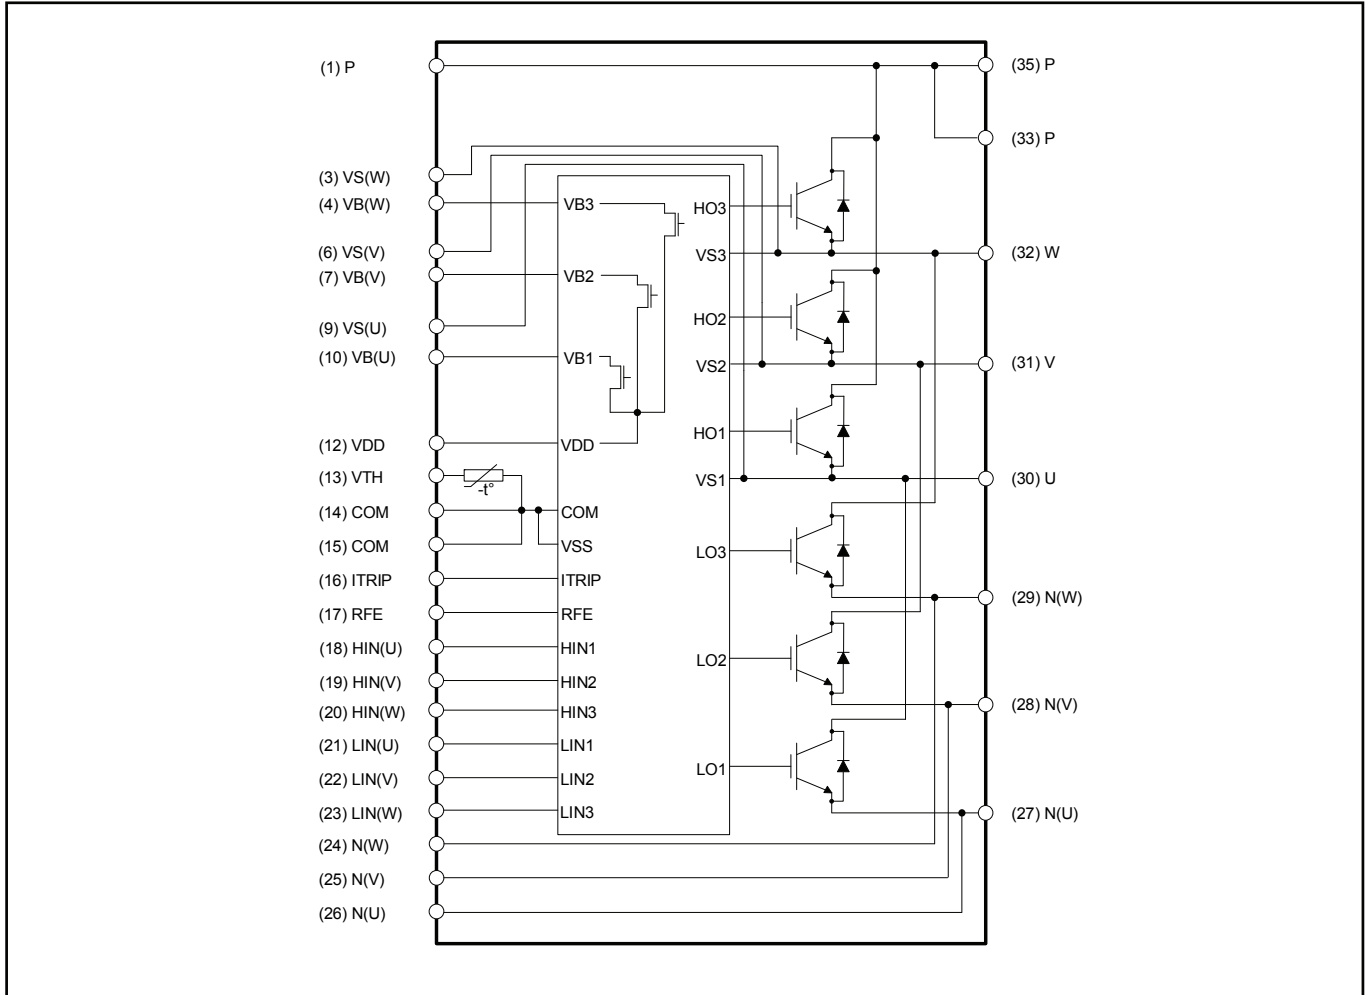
(1) P
(3) VS(W)
(4) VB(W)
(6) VS(V)
(7) VB(V)
(9) VS(U)
(10) VB(U)
(12) VDD
(13) VTH
(14) COM
(15) COM
(16) ITRIP
(17) RFE
(18) HIN(U)
(19) HIN(V)
(20) HIN(W)
(21) LIN(U)
(22) LIN(V)
(23) LIN(W)
(24) N(W)
(25) N(V)
(26) N(U)

-t°

VB3
VB2
VB1
VDD
COM
VSS
ITRIP
RFE
HIN1
HIN2
HIN3
LIN1
LIN2
LIN3

HO3
VS3
HO2
VS2
HO1
VS1
LO3
LO2
LO1

(35) P
(33) P
(32) W
(31) V
(30) U
(29) N(W)
(28) N(V)
(27) N(U)